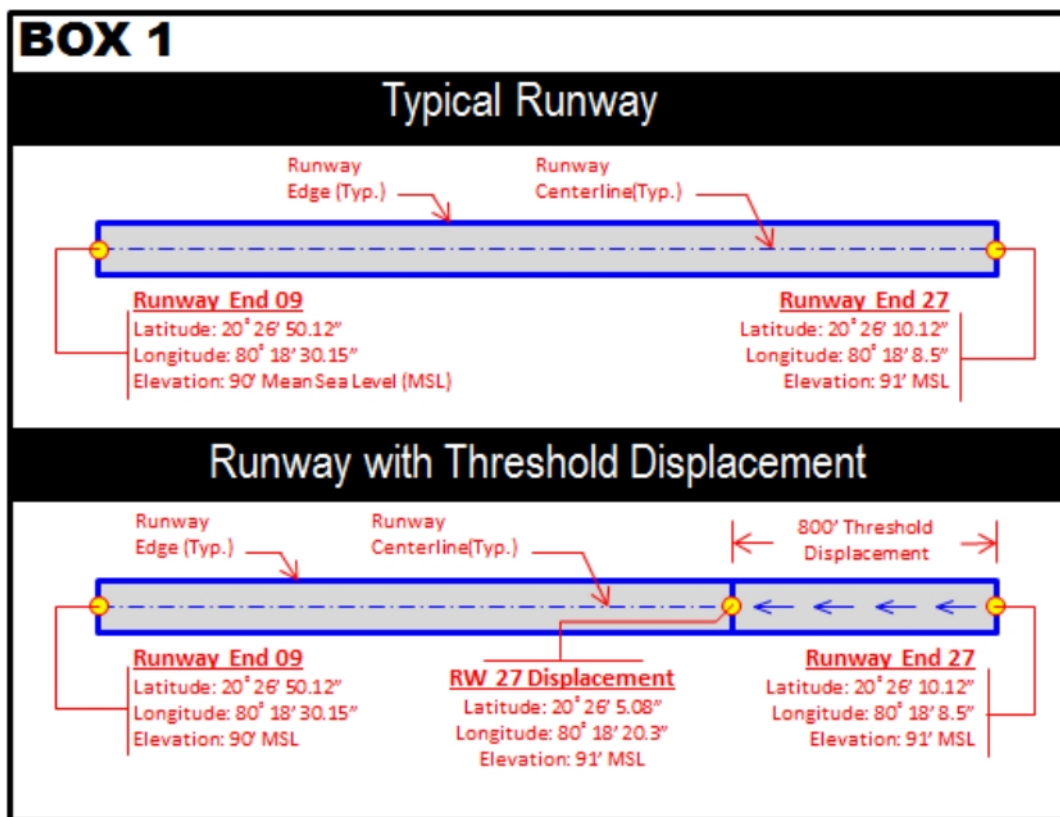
BOX 1

Typical Runway

Runway Edge (Typ.)

Runway Centerline(Typ.)

Runway End 09
Latitude: 20° 26′ 50.12″
Longitude: 80° 18′ 30.15″
Elevation: 90′ MeanSea Level (MSL)

Runway End 27
Latitude: 20° 26′ 10.12″
Longitude: 80° 18′ 8.5″
Elevation: 91′ MSL

Runway with Threshold Displacement

Runway Edge (Typ.)

Runway Centerline(Typ.)

800′ Threshold Displacement

Runway End 09
Latitude: 20° 26′ 50.12″
Longitude: 80° 18′ 30.15″
Elevation: 90′ MSL

RW 27 Displacement
Latitude: 20° 26′ 5.08″
Longitude: 80° 18′ 20.3″
Elevation: 91′ MSL

Runway End 27
Latitude: 20° 26′ 10.12″
Longitude: 80° 18′ 8.5″
Elevation: 91′ MSL